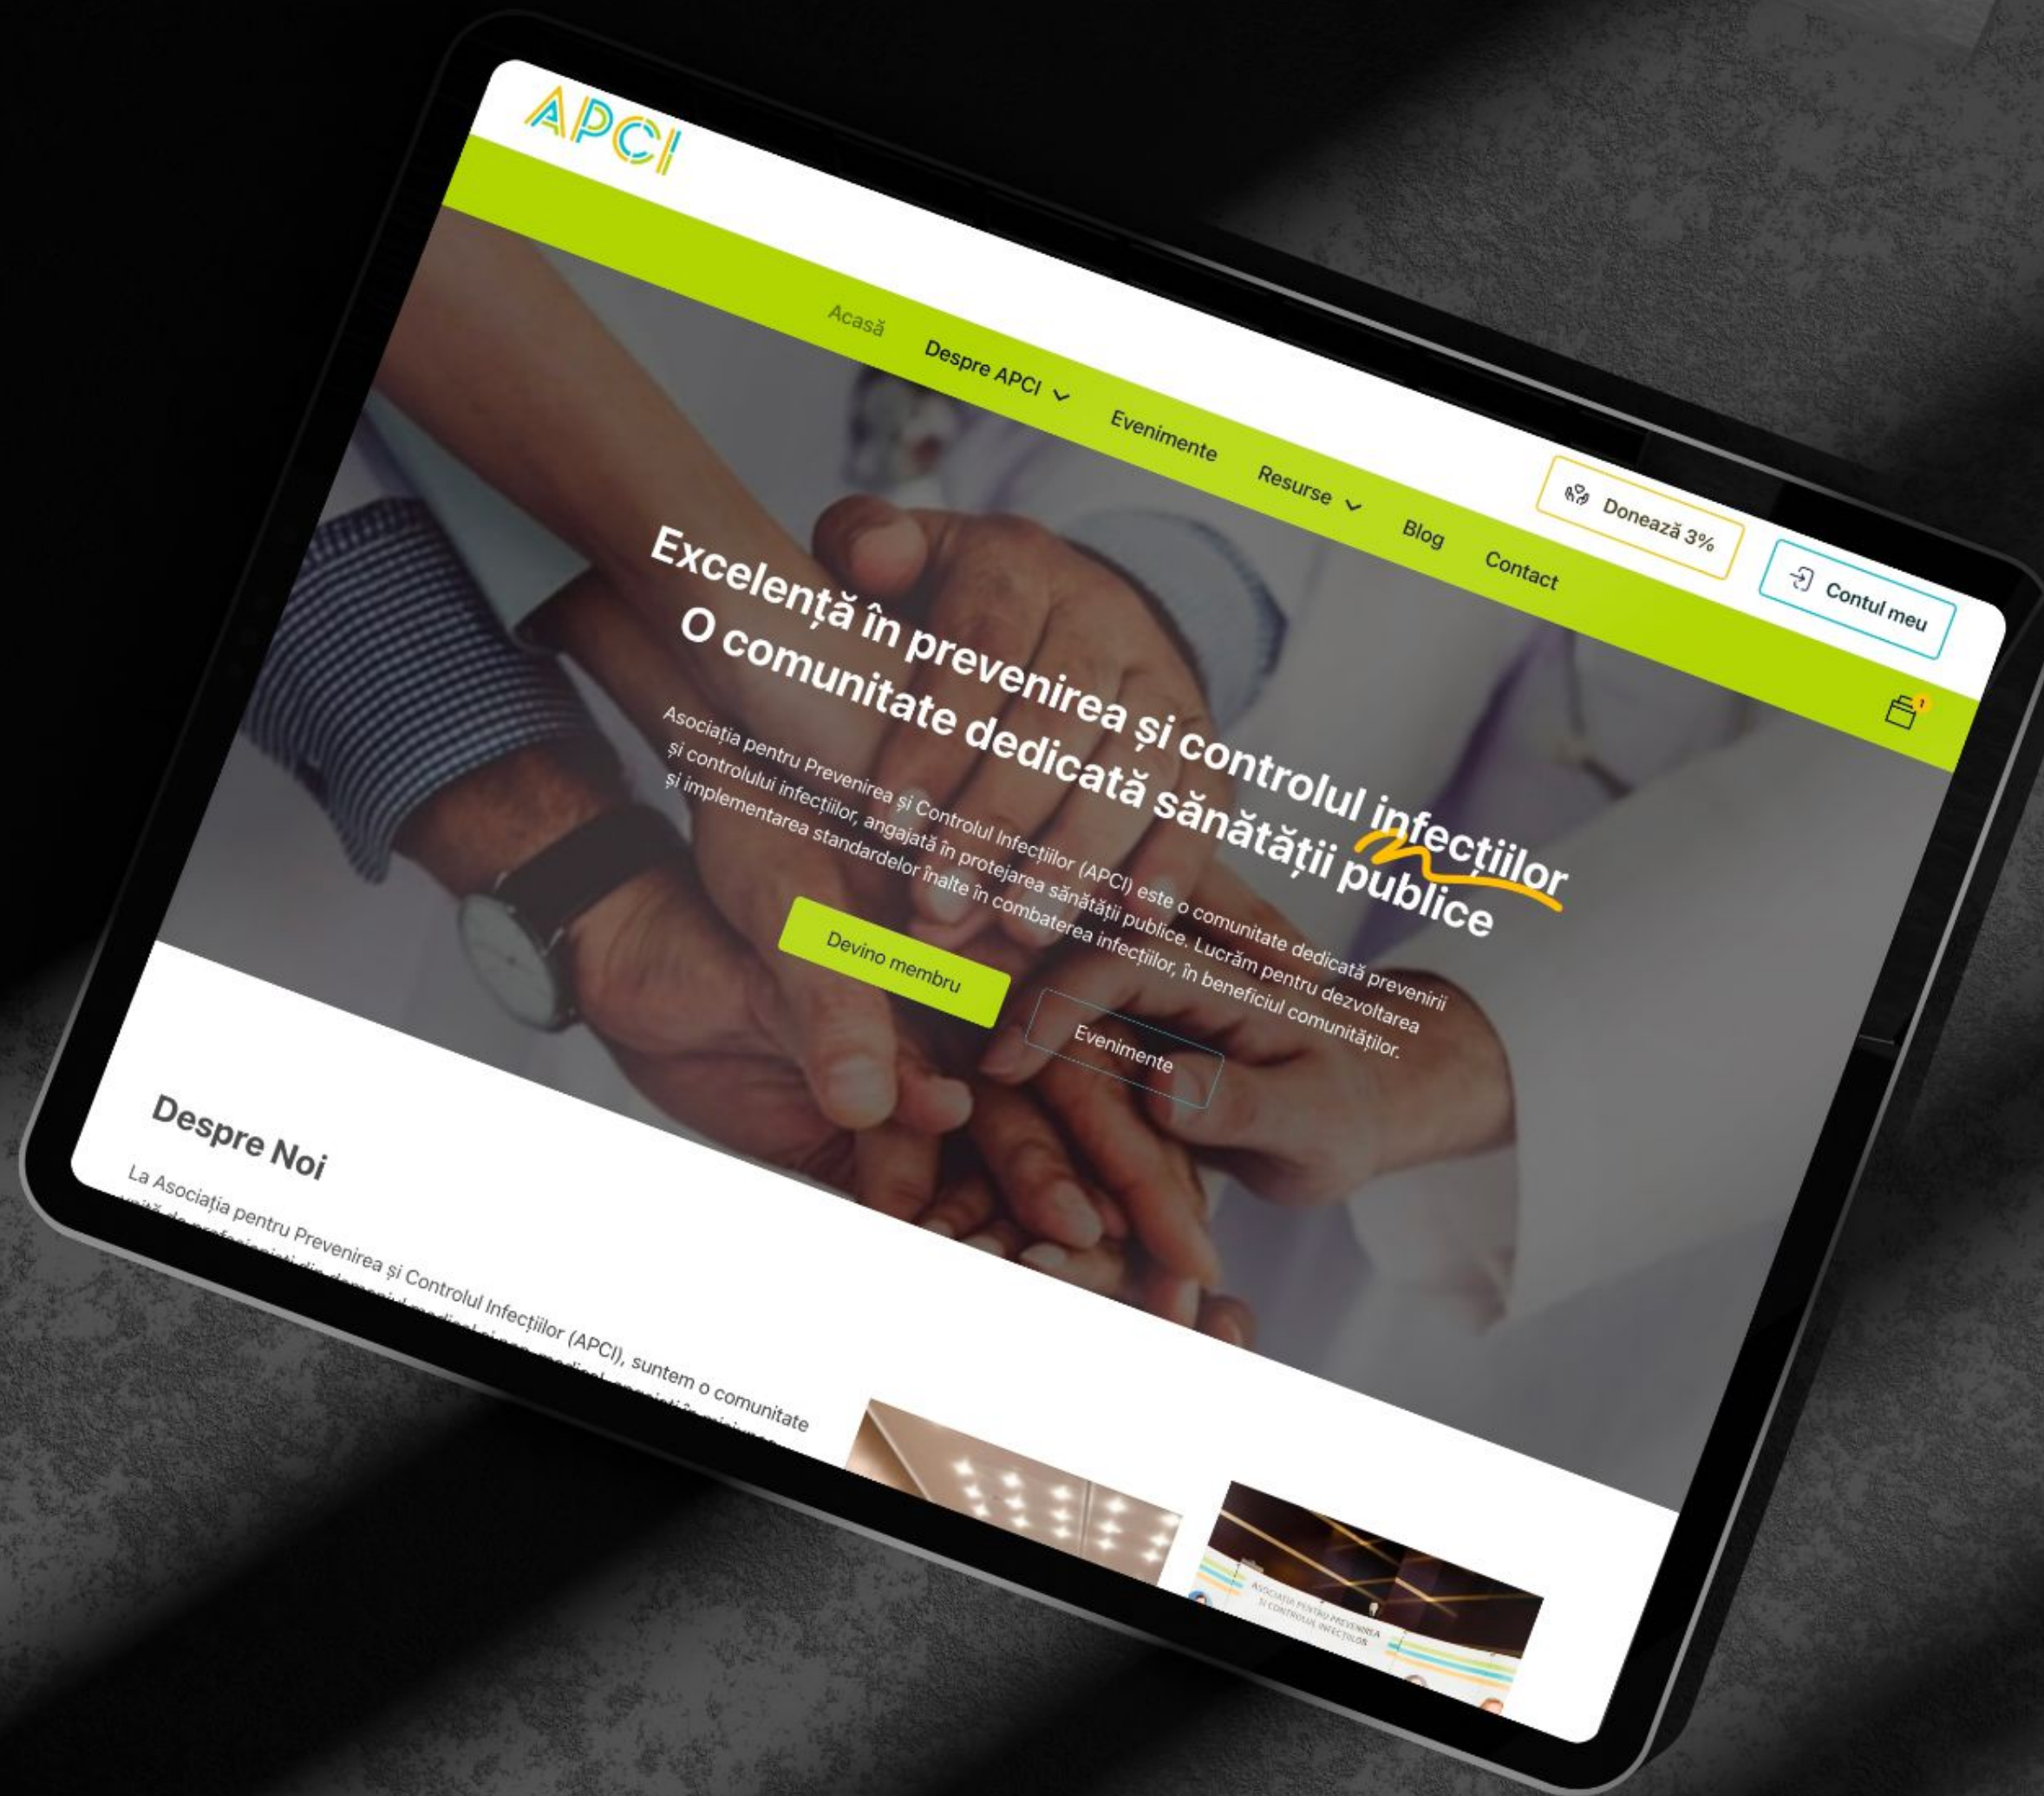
APCI

Acasă Despre APCI Evenimente Resurse Blog Contact

Donează 3%

Contul meu

1

Excelență în prevenirea și controlul infecțiilor
O comunitate dedicată sănătății publice

Asociația pentru Prevenirea și Controlul Infecțiilor (APCI) este o comunitate dedicată prevenirii și controlului infecțiilor, angajată în protejarea sănătății publice. Lucrăm pentru dezvoltarea și implementarea standardelor înalte în combaterea infecțiilor, în beneficiul comunităților.

Devino membru

Evenimente

Despre Noi

La Asociația pentru Prevenirea și Controlul Infecțiilor (APCI), suntem o comunitate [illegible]

Asociația pentru Prevenirea și Controlul Infecțiilor